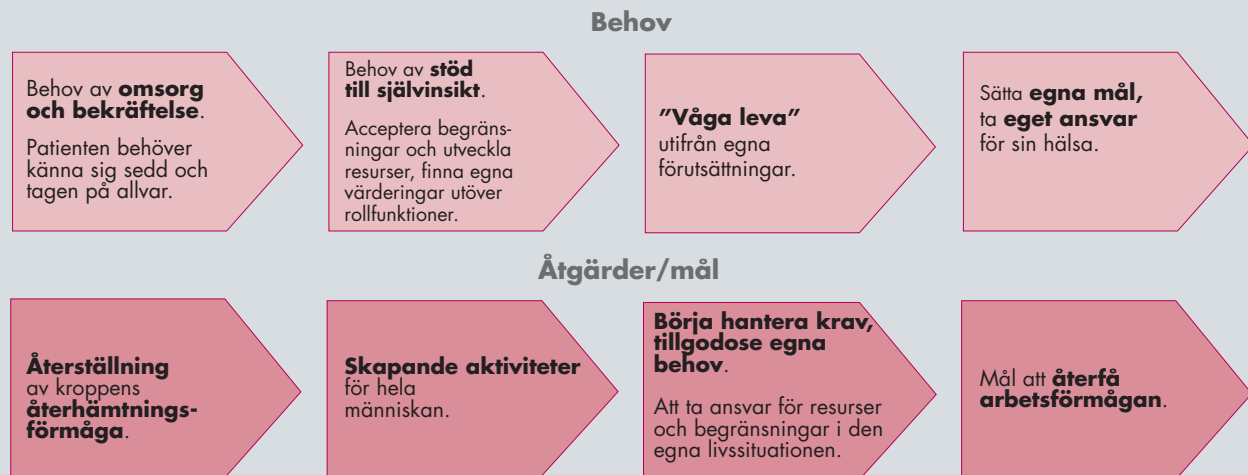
Behov

Behov av **omsorg och bekräftelse**.

Patienten behöver känna sig sedd och tagen på allvar.

Behov av **stöd till självinsikt**.

Acceptera begränsningar och utveckla resurser, finna egna värderingar utöver rollfunktioner.

**"Våga leva"** utifrån egna förutsättningar.

Sätta **egna mål,** ta **eget ansvar** för sin hälsa.

Åtgärder/mål

**Återställning** av kroppens **återhämtningsförmåga**.

**Skapande aktiviteter** för hela människan.

**Börja hantera krav, tillgodose egna behov**.

Att ta ansvar för resurser och begränsningar i den egna livssituationen.

Mål att **återfå arbetsförmågan**.